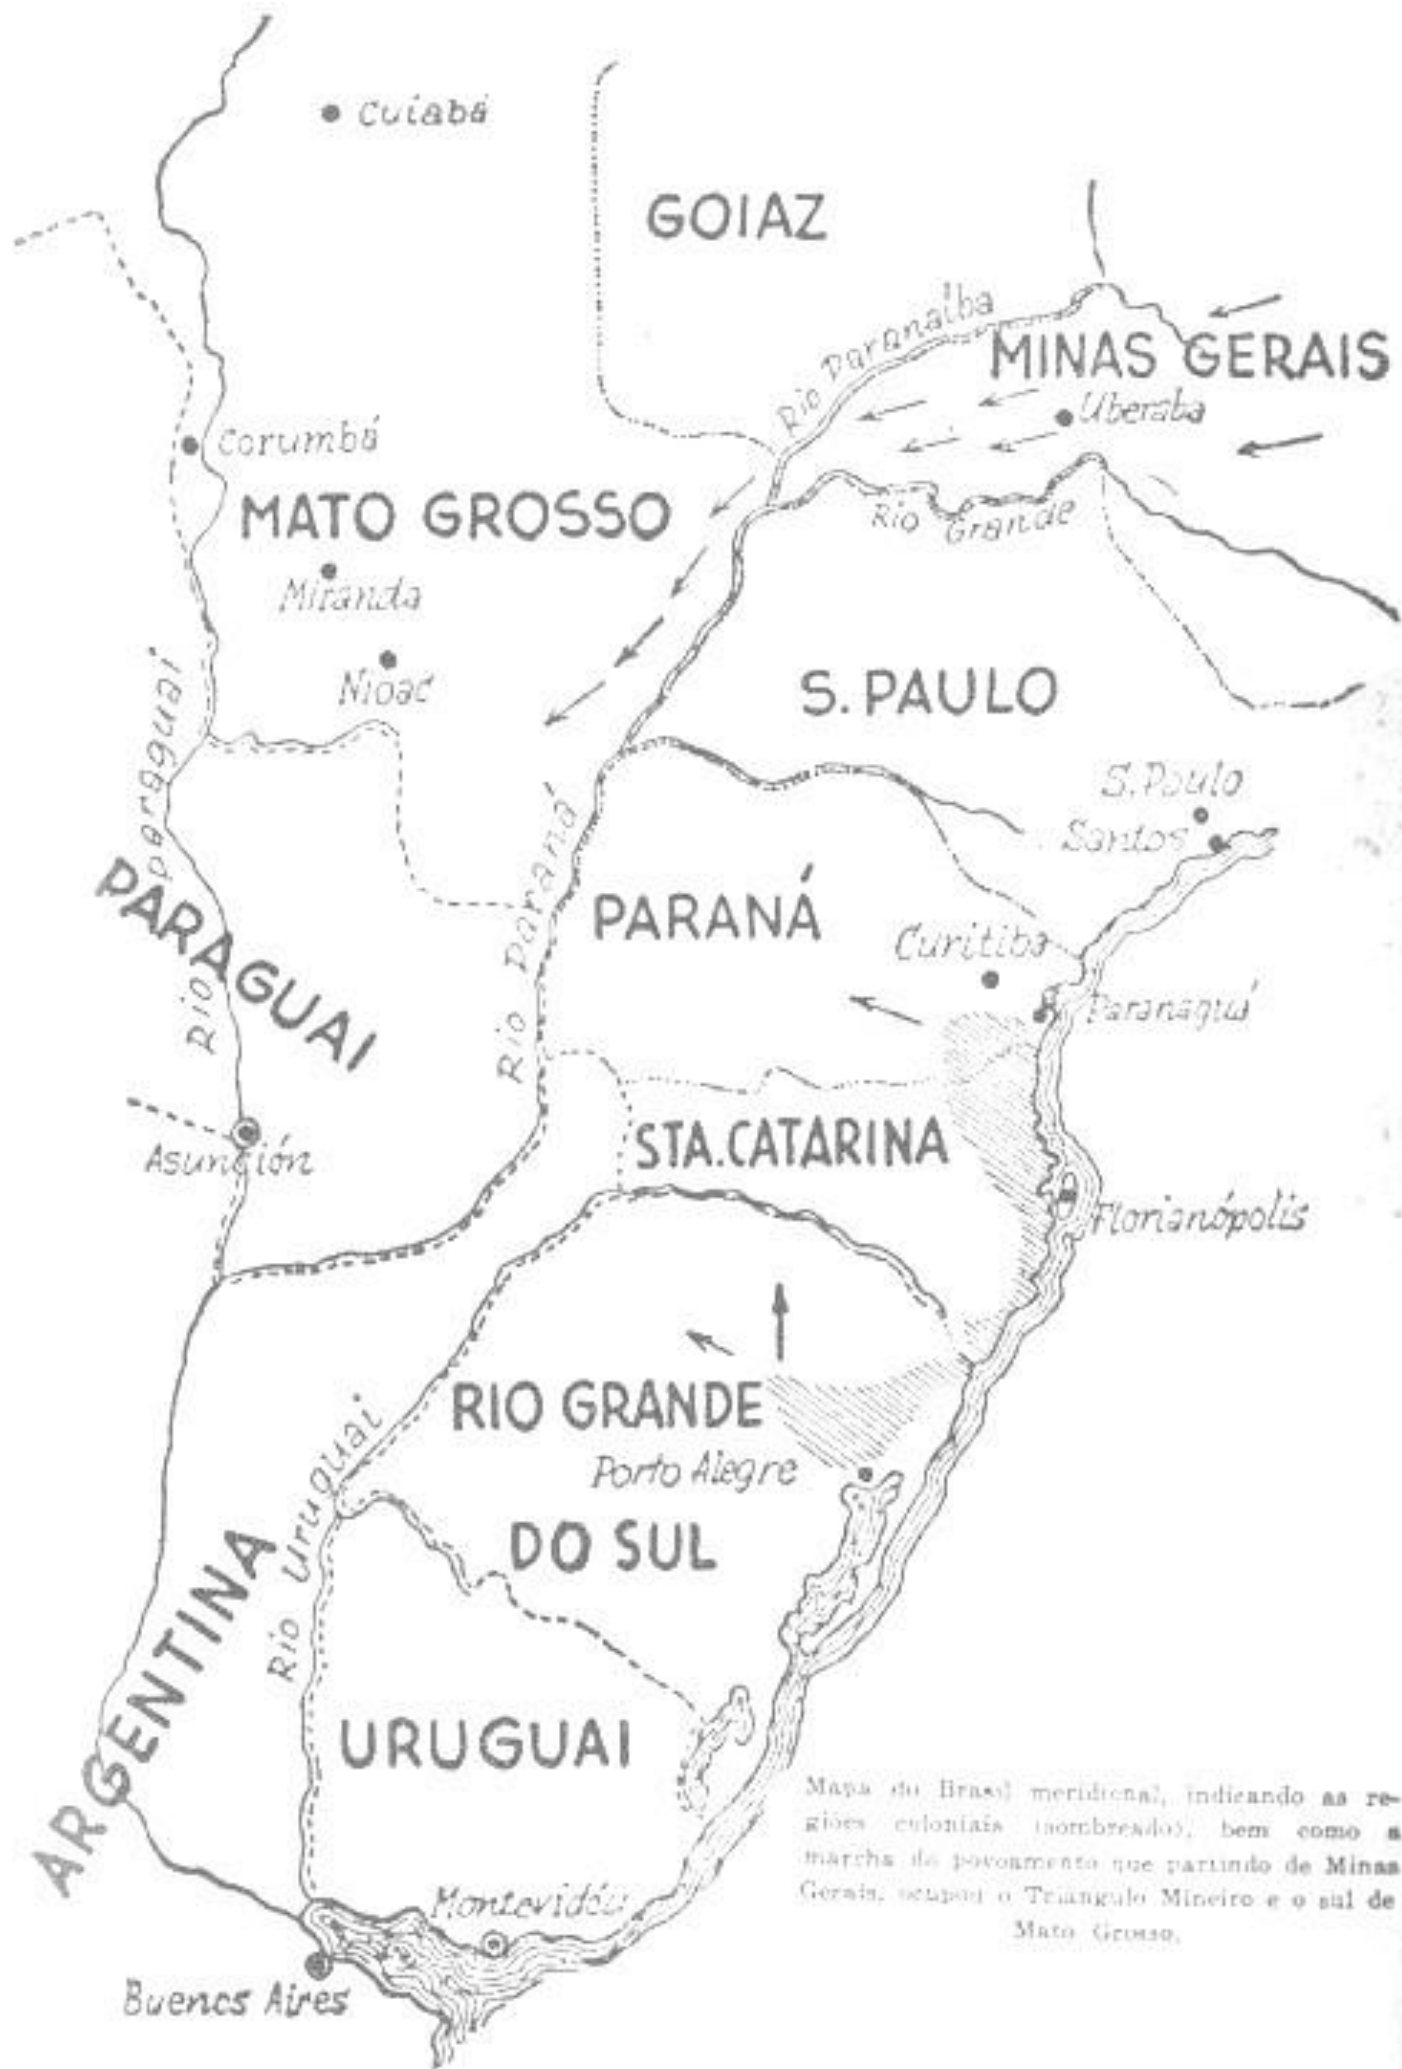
Cuiabá

GOIAZ

Rio Paranaíba

MINAS GERAIS

Uberaba

Corumbá

MATO GROSSO

Rio Grande

Miranda

Nioac

S. PAULO

Rio Paraguai

S. Paulo

Santos

PARAGUAI

Rio Paraná

PARANÁ

Curitiba

Paranaguá

Asunción

STA. CATARINA

Florianópolis

Rio Uruguai

RIO GRANDE

Porto Alegre

DO SUL

ARGENTINA

URUGUAI

Montevidéu

Buenos Aires

Mapa do Brasil meridional, indicando as regiões coloniais (sombreado), bem como a marcha do povoamento que partindo de Minas Gerais, ocupou o Triangulo Mineiro e o sul de Mato Grosso.